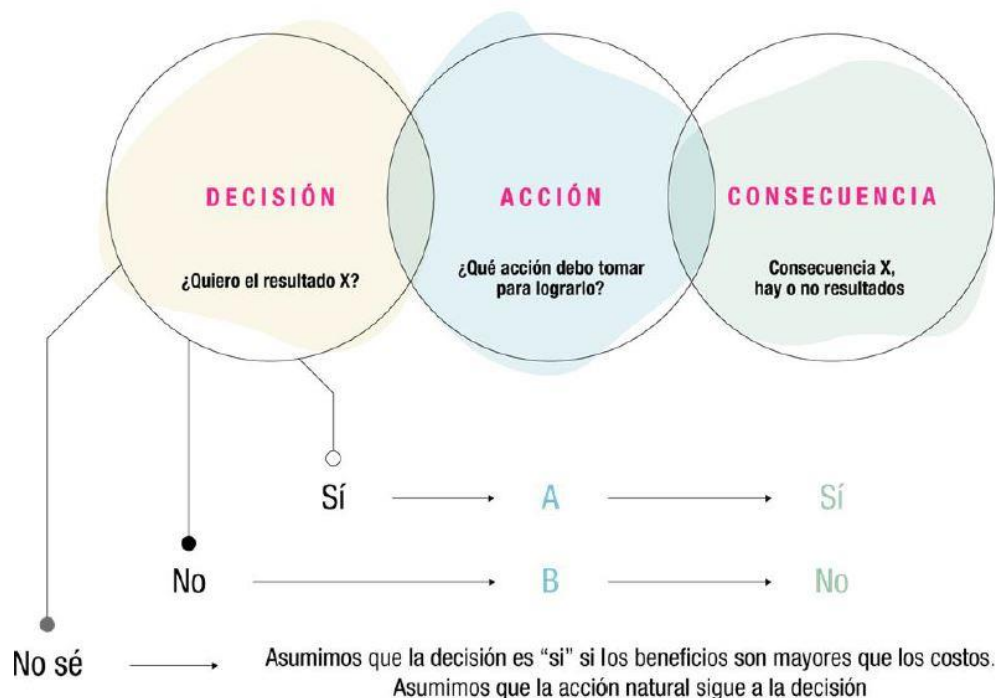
DECISIÓN

¿Quiero el resultado X?

ACCIÓN

¿Qué acción debo tomar para lograrlo?

CONSECUENCIA

Consecuencia X, hay o no resultados

Sí → A → Sí

No → B → No

No sé → Asumimos que la decisión es "si" si los beneficios son mayores que los costos. Asumimos que la acción natural sigue a la decisión